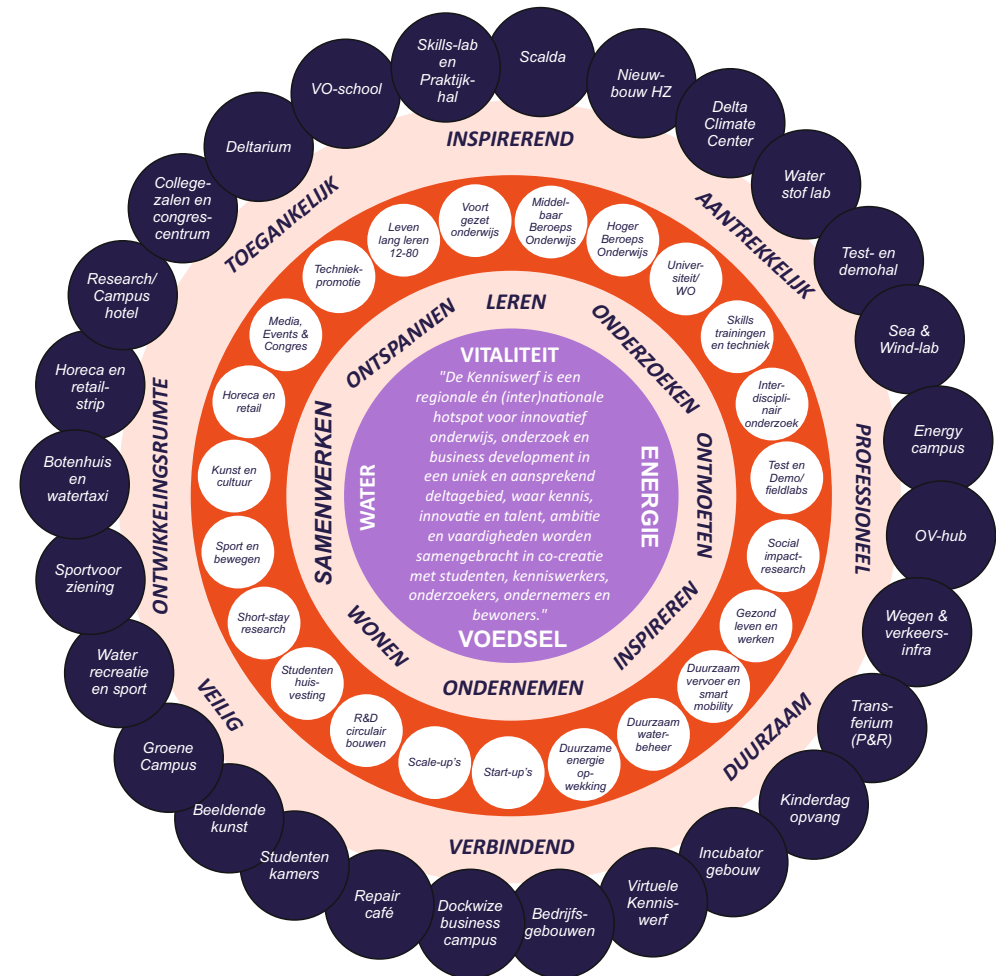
VITALITEIT

"De Kenniswerf is een regionale én (inter)nationale hotspot voor innovatief onderwijs, onderzoek en business development in een uniek en aansprekend deltagebied, waar kennis, innovatie en talent, ambitie en vaardigheden worden samengebracht in co-creatie met studenten, kenniswerkers, onderzoekers, ondernemers en bewoners."

WATER

ENERGIE

VOEDSEL

LEREN

ONDERZOEKEN

ONTMOETEN

INSPIREREN

ONDERNEMEN

WONEN

SAMENWERKEN

ONTSPANNEN

Voortgezet onderwijs

Middelbaar Beroeps Onderwijs

Hoger Beroeps Onderwijs

Universiteit/ WO

Skills trainingen en techniek

Interdisciplinair onderzoek

Test en Demo/ fieldlabs

Social impact-research

Gezond leven en werken

Duurzaam vervoer en smart mobility

Duurzaam waterbeheer

Duurzame energie opwekking

Start-up's

Scale-up's

R&D circulair bouwen

Studenten huisvesting

Short-stay research

Sport en bewegen

Kunst en cultuur

Horeca en retail

Media, Events & Congres

Techniekpromotie

Leven lang leren 12-80

INSPIREREND

AANTREKKELIJK

PROFESSIONEEL

DUURZAAM

VERBINDEND

VEILIG

ONTWIKKELINGSRUIMTE

TOEGANKELIJK

Scalda

Nieuwbouw HZ

Delta Climate Center

Water stof lab

Test- en demohal

Sea & Wind-lab

Energy campus

OV-hub

Wegen & verkeersinfra

Transferium (P&R)

Kinderdag opvang

Incubator gebouw

Virtuele Kenniswerf

Bedrijfsgebouwen

Dockwize business campus

Repair café

Studenten kamers

Beeldende kunst

Groene Campus

Water recreatie en sport

Sportvoorziening

Botenhuis en watertaxi

Horeca en retail-strip

Research/ Campus hotel

Collegezalen en congrescentrum

Deltarium

VO-school

Skills-lab en Praktijkhal